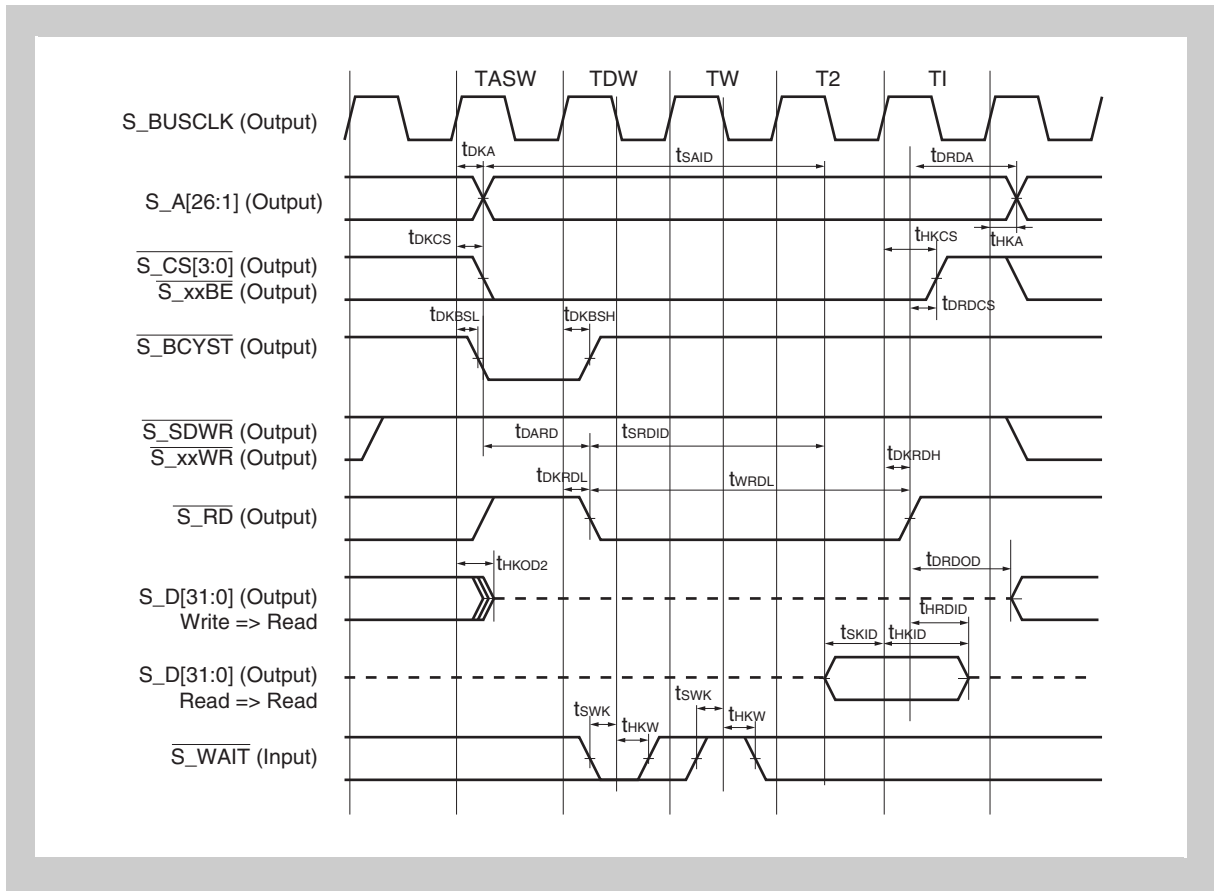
TASW TDW TW T2 TI

S_BUSCLK (Output)

$t_{DKA}$ $t_{SAID}$ $t_{DRDA}$

S_A[26:1] (Output)

$t_{DKCS}$ $t_{HKCS}$ $t_{HKA}$

$\overline{S\_CS[3:0]}$ (Output)
$\overline{S\_xxBE}$ (Output)

$t_{DRDCS}$

$t_{DKBSL}$ $t_{DKBSH}$

$\overline{S\_BCYST}$ (Output)

$\overline{S\_SDWR}$ (Output)
$\overline{S\_xxWR}$ (Output)

$t_{DARD}$ $t_{SRDID}$

$t_{DKRDH}$

$t_{DKRDL}$ $t_{WRDL}$

$\overline{S\_RD}$ (Output)

$t_{HKOD2}$ $t_{DRDOD}$

S_D[31:0] (Output)
Write => Read

$t_{HRDID}$

$t_{SKID}$ $t_{HKID}$

S_D[31:0] (Output)
Read => Read

$t_{SWK}$ $t_{HKW}$ $t_{SWK}$ $t_{HKW}$

$\overline{S\_WAIT}$ (Input)